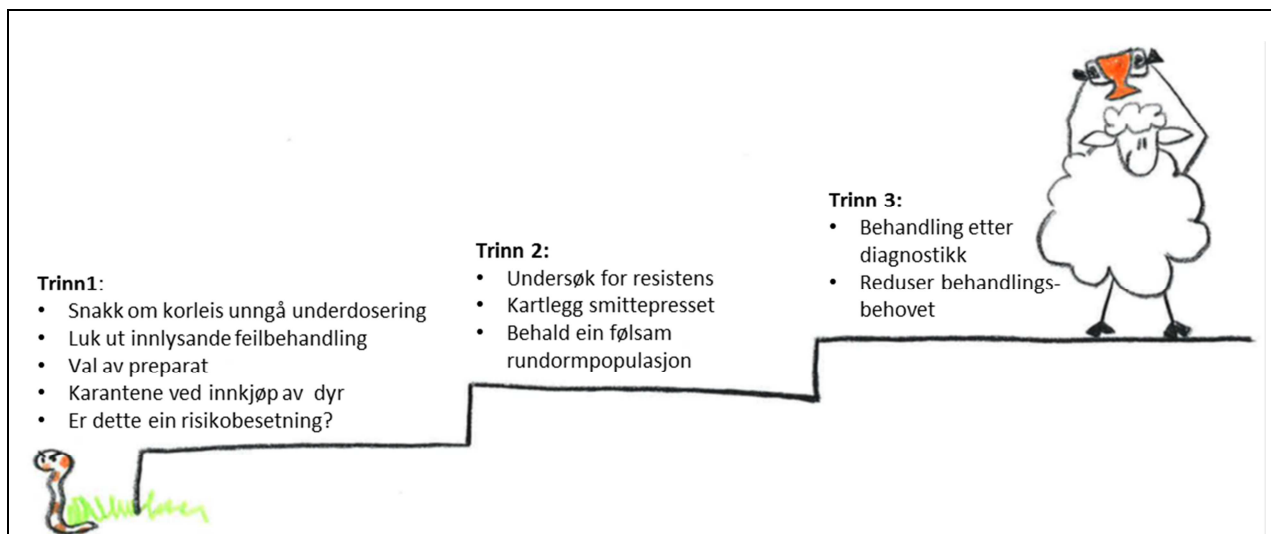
Trinn1:
• Snakk om korleis unngå underdosering
• Luk ut innlysande feilbehandling
• Val av preparat
• Karantene ved innkjøp av dyr
• Er dette ein risikobesetning?

Trinn 2:
• Undersøk for resistens
• Kartlegg smittepresset
• Behald ein følsam rundormpopulasjon

Trinn 3:
• Behandling etter diagnostikk
• Reduser behandlingsbehovet